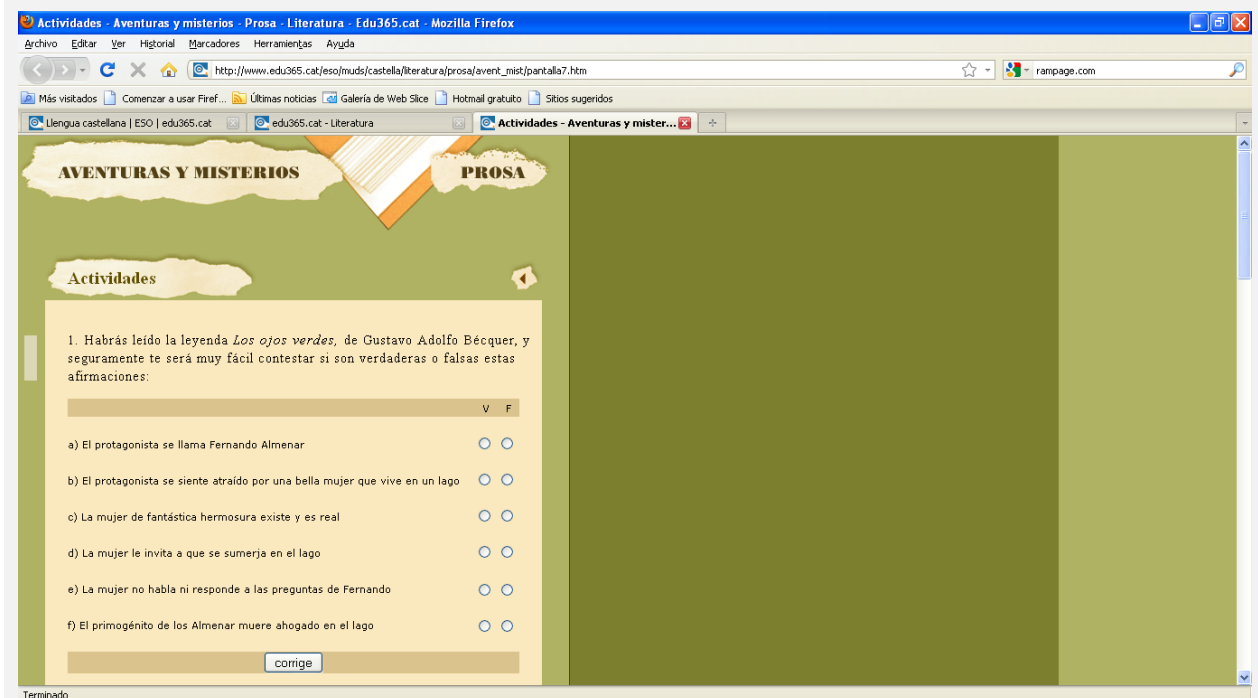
Actividades - Aventuras y misterios - Prosa - Literatura - Edu365.cat - Mozilla Firefox

Archivo Editar Ver Historial Marcadores Herramientas Ayuda

http://www.edu365.cat/eso/muds/castella/literatura/prosa/avent_mist/pantalla7.htm

rampage.com

Más visitados Comenzar a usar Firef... Últimas noticias Galería de Web Slice Hotmail gratuito Sitios sugeridos

Llengua castellana | ESO | edu365.cat

edu365.cat - Literatura

Actividades - Aventuras y mister...

AVENTURAS Y MISTERIOS

PROSA

Actividades

1. Habrás leído la leyenda *Los ojos verdes*, de Gustavo Adolfo Bécquer, y seguramente te será muy fácil contestar si son verdaderas o falsas estas afirmaciones:

| | V | F |
|---|---|---|
| a) El protagonista se llama Fernando Almenar | ○ | ○ |
| b) El protagonista se siente atraído por una bella mujer que vive en un lago | ○ | ○ |
| c) La mujer de fantástica hermosura existe y es real | ○ | ○ |
| d) La mujer le invita a que se sumerja en el lago | ○ | ○ |
| e) La mujer no habla ni responde a las preguntas de Fernando | ○ | ○ |
| f) El primogénito de los Almenar muere ahogado en el lago | ○ | ○ |

corrige

Terminado